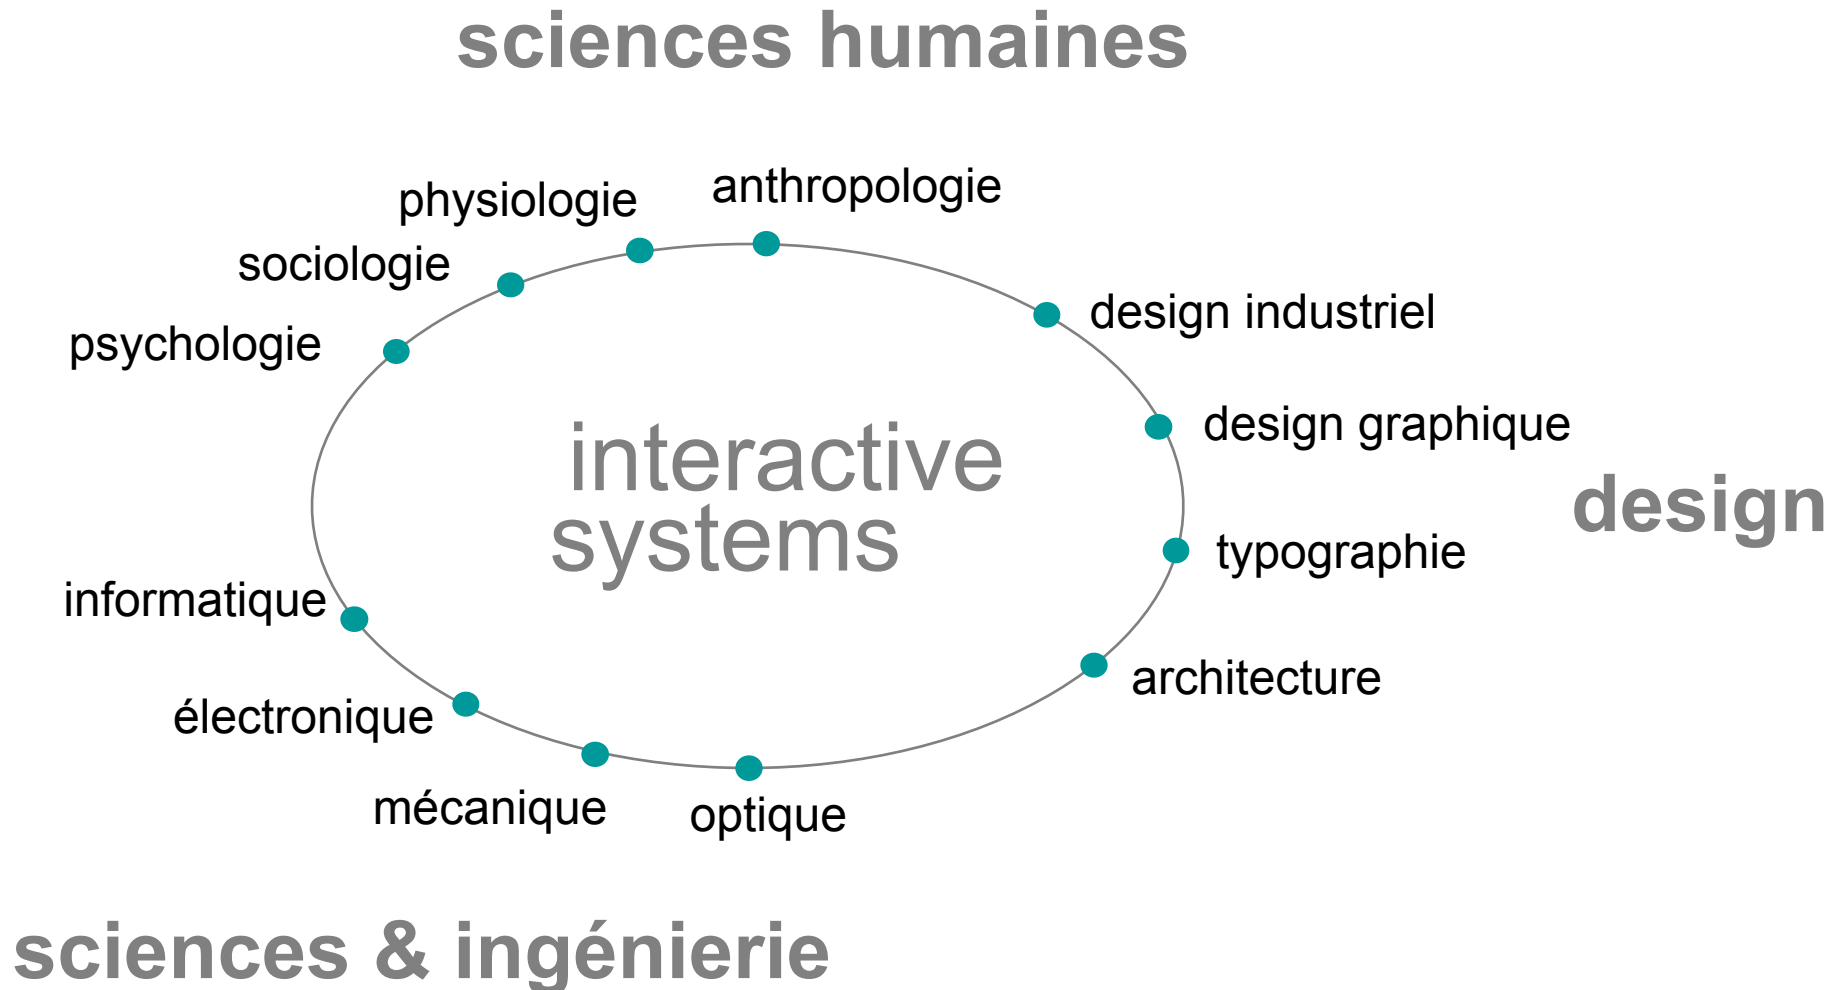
sciences humaines

physiologie
anthropologie
sociologie
psychologie
design industriel
design graphique
interactive systems
design
typographie
informatique
architecture
électronique
mécanique
optique

sciences & ingénierie